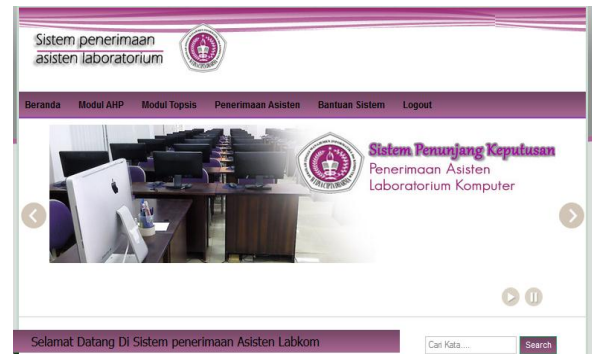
Sistem penerimaan asisten laboratorium

Beranda Modul AHP Modul Topsis Penerimaan Asisten Bantuan Sistem Logout

Sistem Penunjang Keputusan
Penerimaan Asisten
Laboratorium Komputer

Selamat Datang Di Sistem penerimaan Asisten Labkom

Cari Kata.....

Search